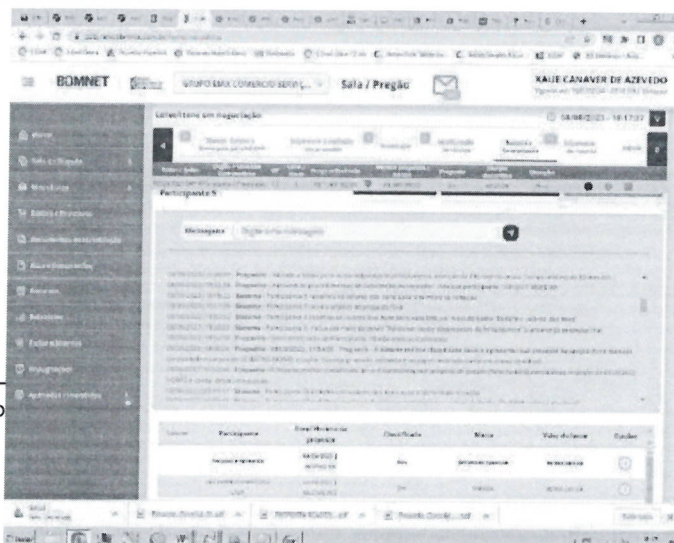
BBMNET

GRUPO EMA COMERCIO SERVIÇ...

Sala / Pregão

KAUE CANAVER DE AZEVEDO

Selecionar um negociação

04/08/2023 - 10:17:37

Participante 5

Mensagem

Digite uma mensagem

Participante

Data/Hora de proposta

Classificação

Marca

Valor da lance

Opções